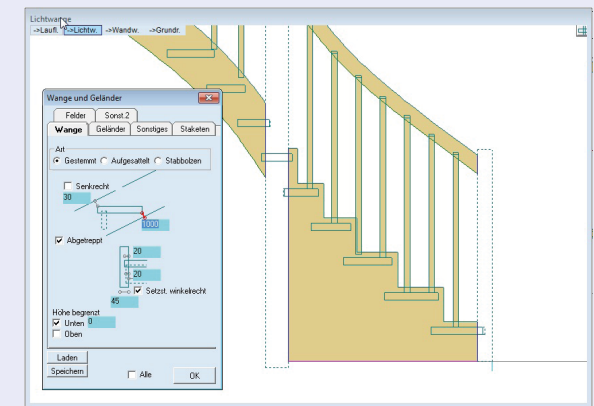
Lichtwange

->Laufl. ->Lichtw. ->Wandw. ->Grundr.

Wange und Geländer

Felder Sonst.2

Wange Geländer Sonstiges Staketen

Art

Gestemmt Aufgesattelt Stabbolzen

Senkrecht

30

1000

Abgetreppt

20

20

Setzst. winkelrecht

45

Höhe begrenzt

Unten 0

Oben

Laden

Speichern

Alle

OK